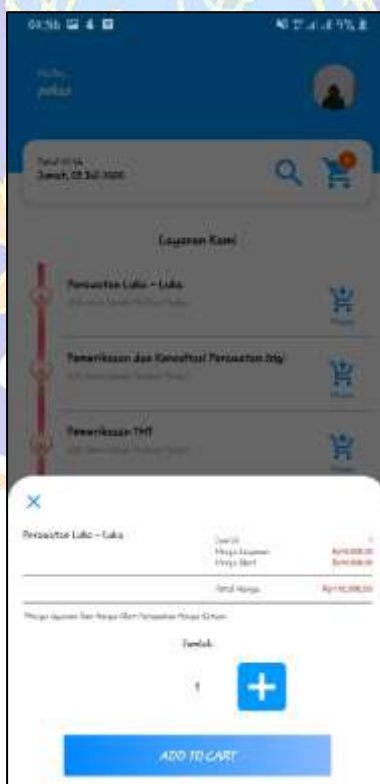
09:56

Hallo,
pakzi

Tanggal
Jumat, 03 Jul 2020

Layanan Kami

Perawatan Luka - Luka

Pesan

Pemeriksaan dan Konsultasi Perawatan Bayi

Pesan

Pemeriksaan THT

Pesan

×

Perawatan Luka - Luka

Jumlah
Harga Layanan
Harga Obat

Total Harga

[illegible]

Jumlah

1

+

ADD TO CART